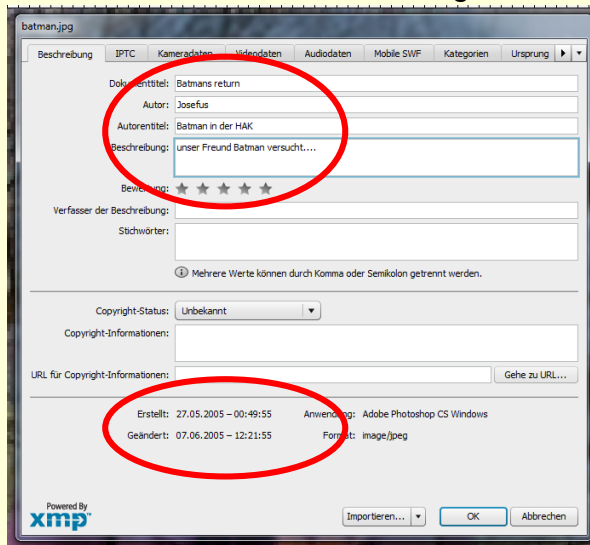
batman.jpg

Beschreibung | IPTC | Kameradaten | Videodaten | Audiodaten | Mobile SWF | Kategorien | Ursprung

Dokumenttitel: Batmans return

Autor: Josefus

Autorentitel: Batman in der HAK

Beschreibung: unser Freund Batman versucht....

Bewertung:

Verfasser der Beschreibung:

Stichwörter:

Mehrere Werte können durch Komma oder Semikolon getrennt werden.

Copyright-Status: Unbekannt

Copyright-Informationen:

URL für Copyright-Informationen:

Gehe zu URL...

Erstellt: 27.05.2005 – 00:49:55

Anwendung: Adobe Photoshop CS Windows

Geändert: 07.06.2005 – 12:21:55

Format: image/jpeg

Powered By xmp

Importieren...

OK

Abbrechen